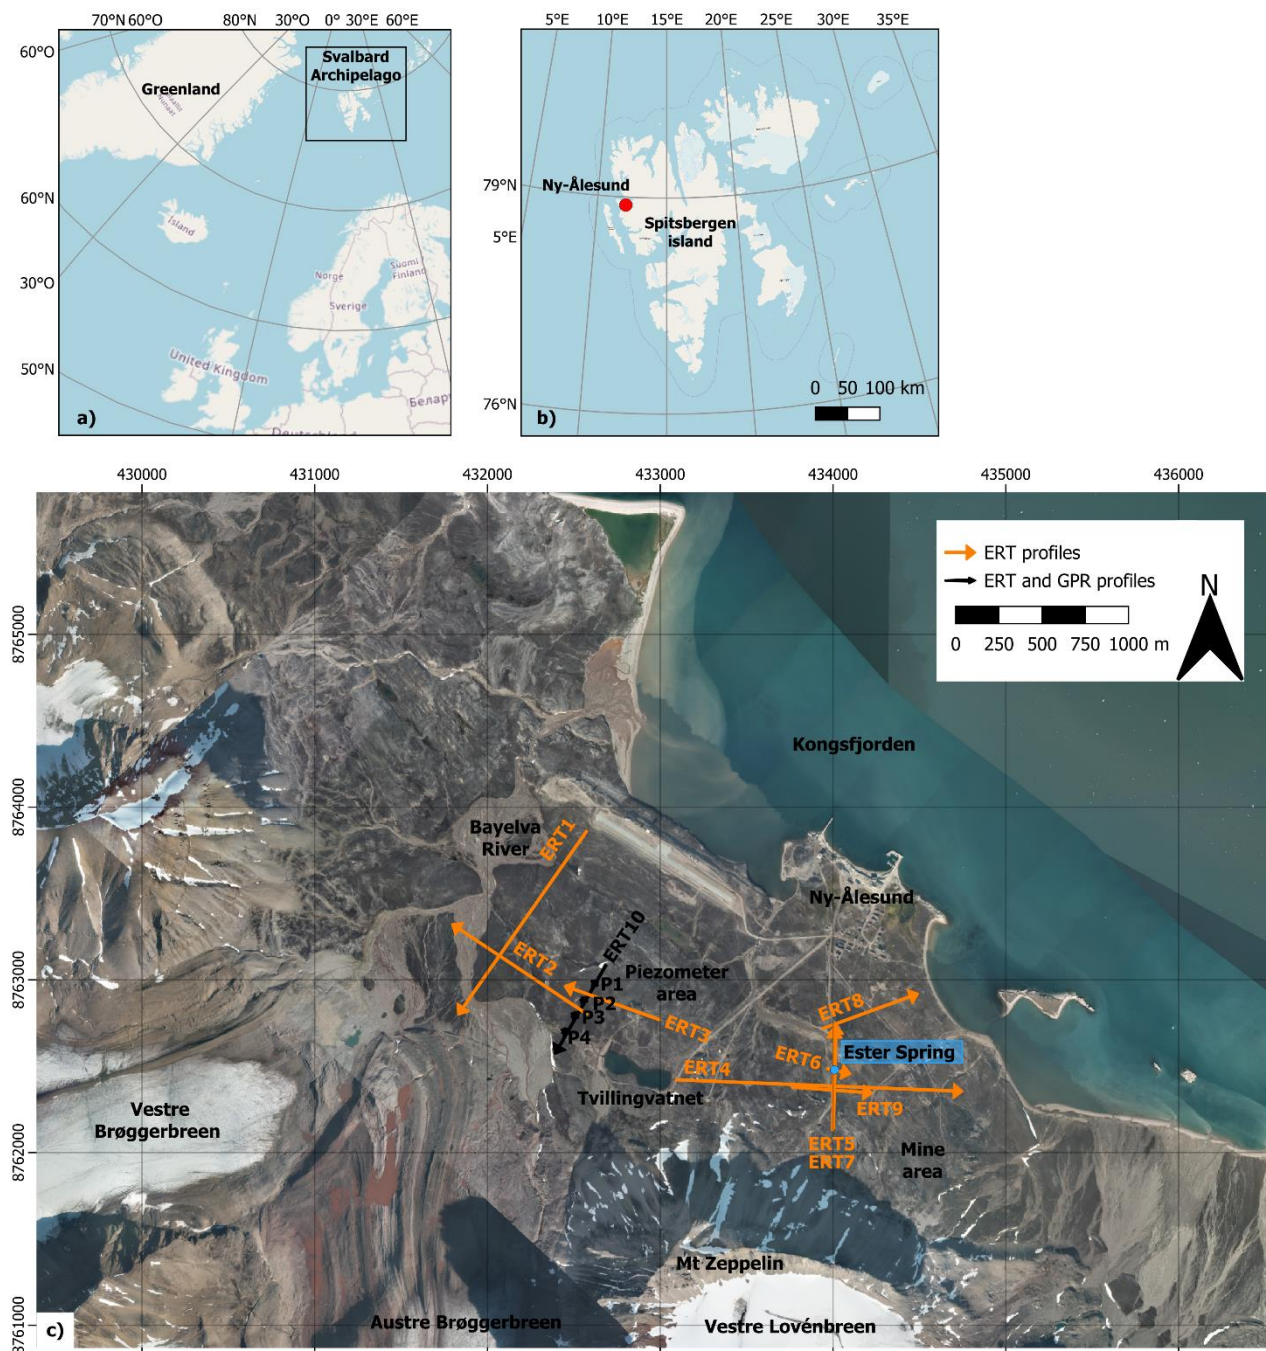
70°N 60°O 80°N 30°O 0° 30°E 60°E

60°O

Svalbard Archipelago

Greenland

60°N

Ísland

30°O

Norge

Suomi Finland

Sverige

50°N

United Kingdom

Беларусь

a)

5°E 10°E 15°E 20°E 25°E 30°E 35°E

79°N

Ny-Ålesund

Spitsbergen island

5°E

0 50 100 km

76°N

b)

430000 431000 432000 433000 434000 435000 436000

8765000

8764000

8763000

8762000

8761000

ERT profiles

ERT and GPR profiles

0 250 500 750 1000 m

N

Kongsfjorden

Bayelva River

ERT1

Ny-Ålesund

ERT10

ERT2

Piezometer area

P1

P2

P3

P4

ERT3

ERT8

ERT6

Ester Spring

ERT4

Tvillingvatnet

ERT9

Vestre Brøggerbreen

ERT5

ERT7

Mine area

Mt Zeppelin

c)

Austre Brøggerbreen

Vestre Lovénbreen